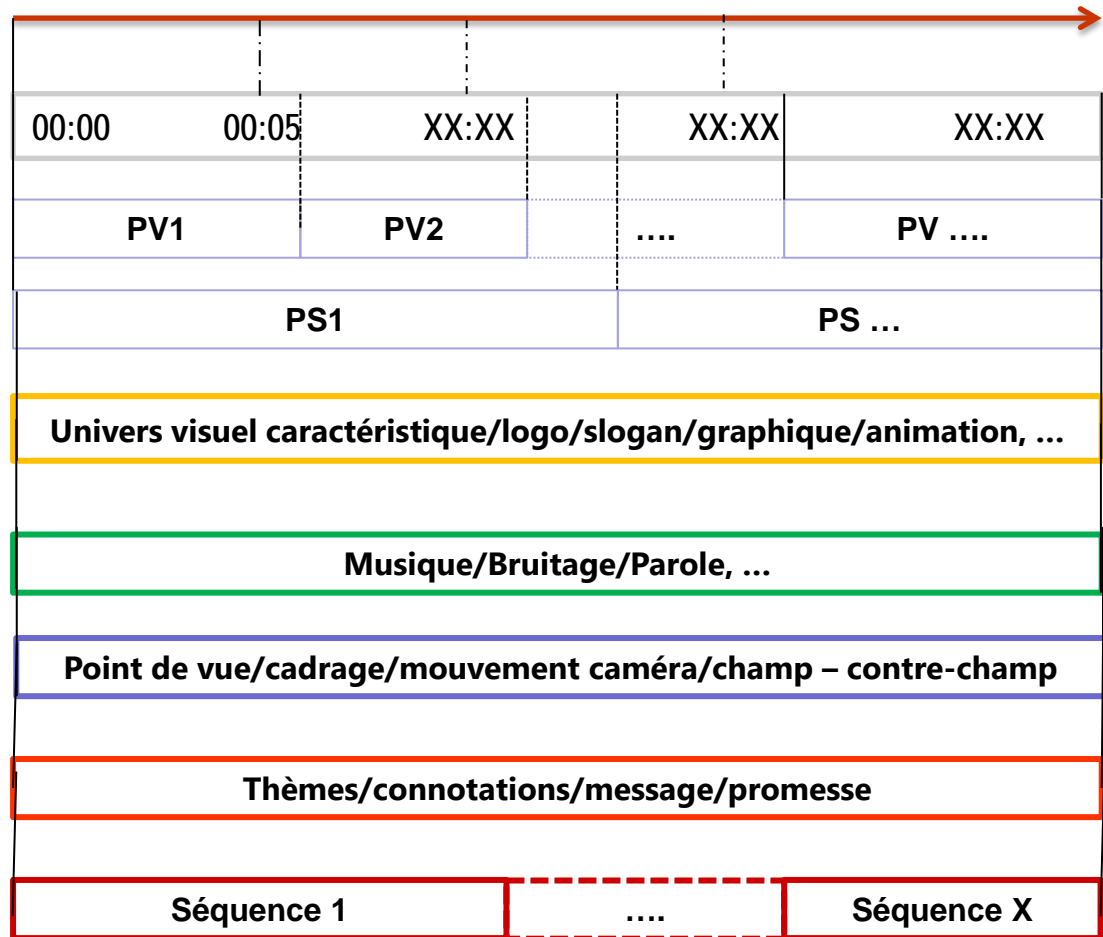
00:00 00:05 XX:XX XX:XX XX:XX

PV1 PV2 …. PV ….

PS1 PS …

Univers visuel caractéristique/logo/slogan/graphique/animation, …

Musique/Bruitage/Parole, …

Point de vue/cadrage/mouvement caméra/champ – contre-champ

Thèmes/connotations/message/promesse

Séquence 1 …. Séquence X